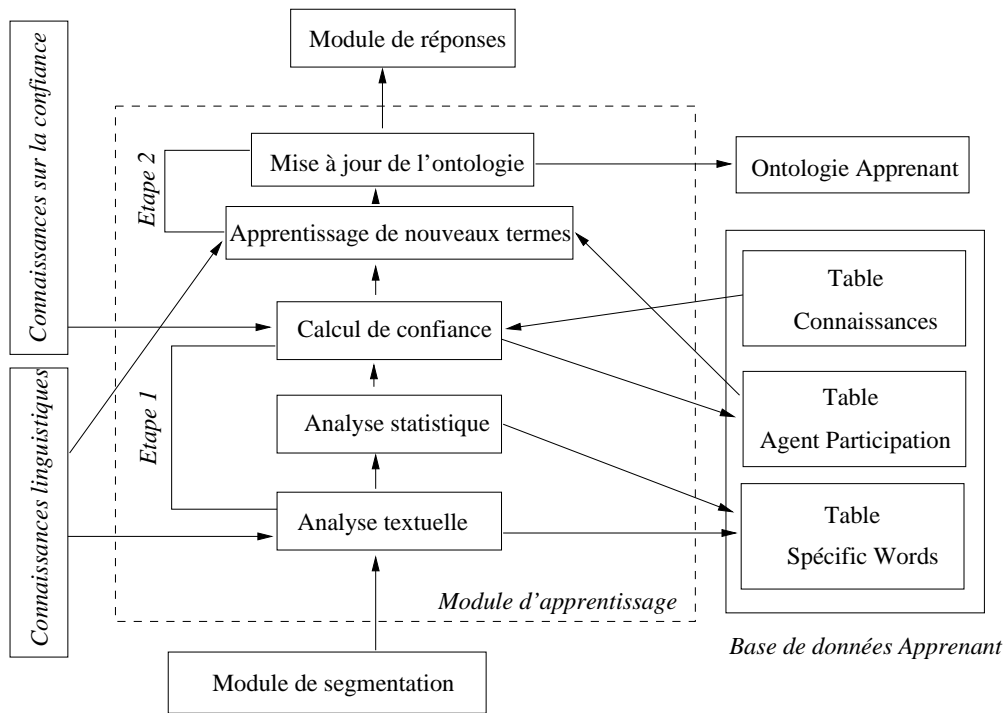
Connaissances sur la confiance

Connaissances linguistiques

Module de réponses

Etape 2

Mise à jour de l'ontologie

Ontologie Apprenant

Apprentissage de nouveaux termes

Calcul de confiance

Etape 1

Analyse statistique

Analyse textuelle

Module d'apprentissage

Module de segmentation

Table Connaissances

Table Agent Participation

Table Spécific Words

Base de données Apprenant